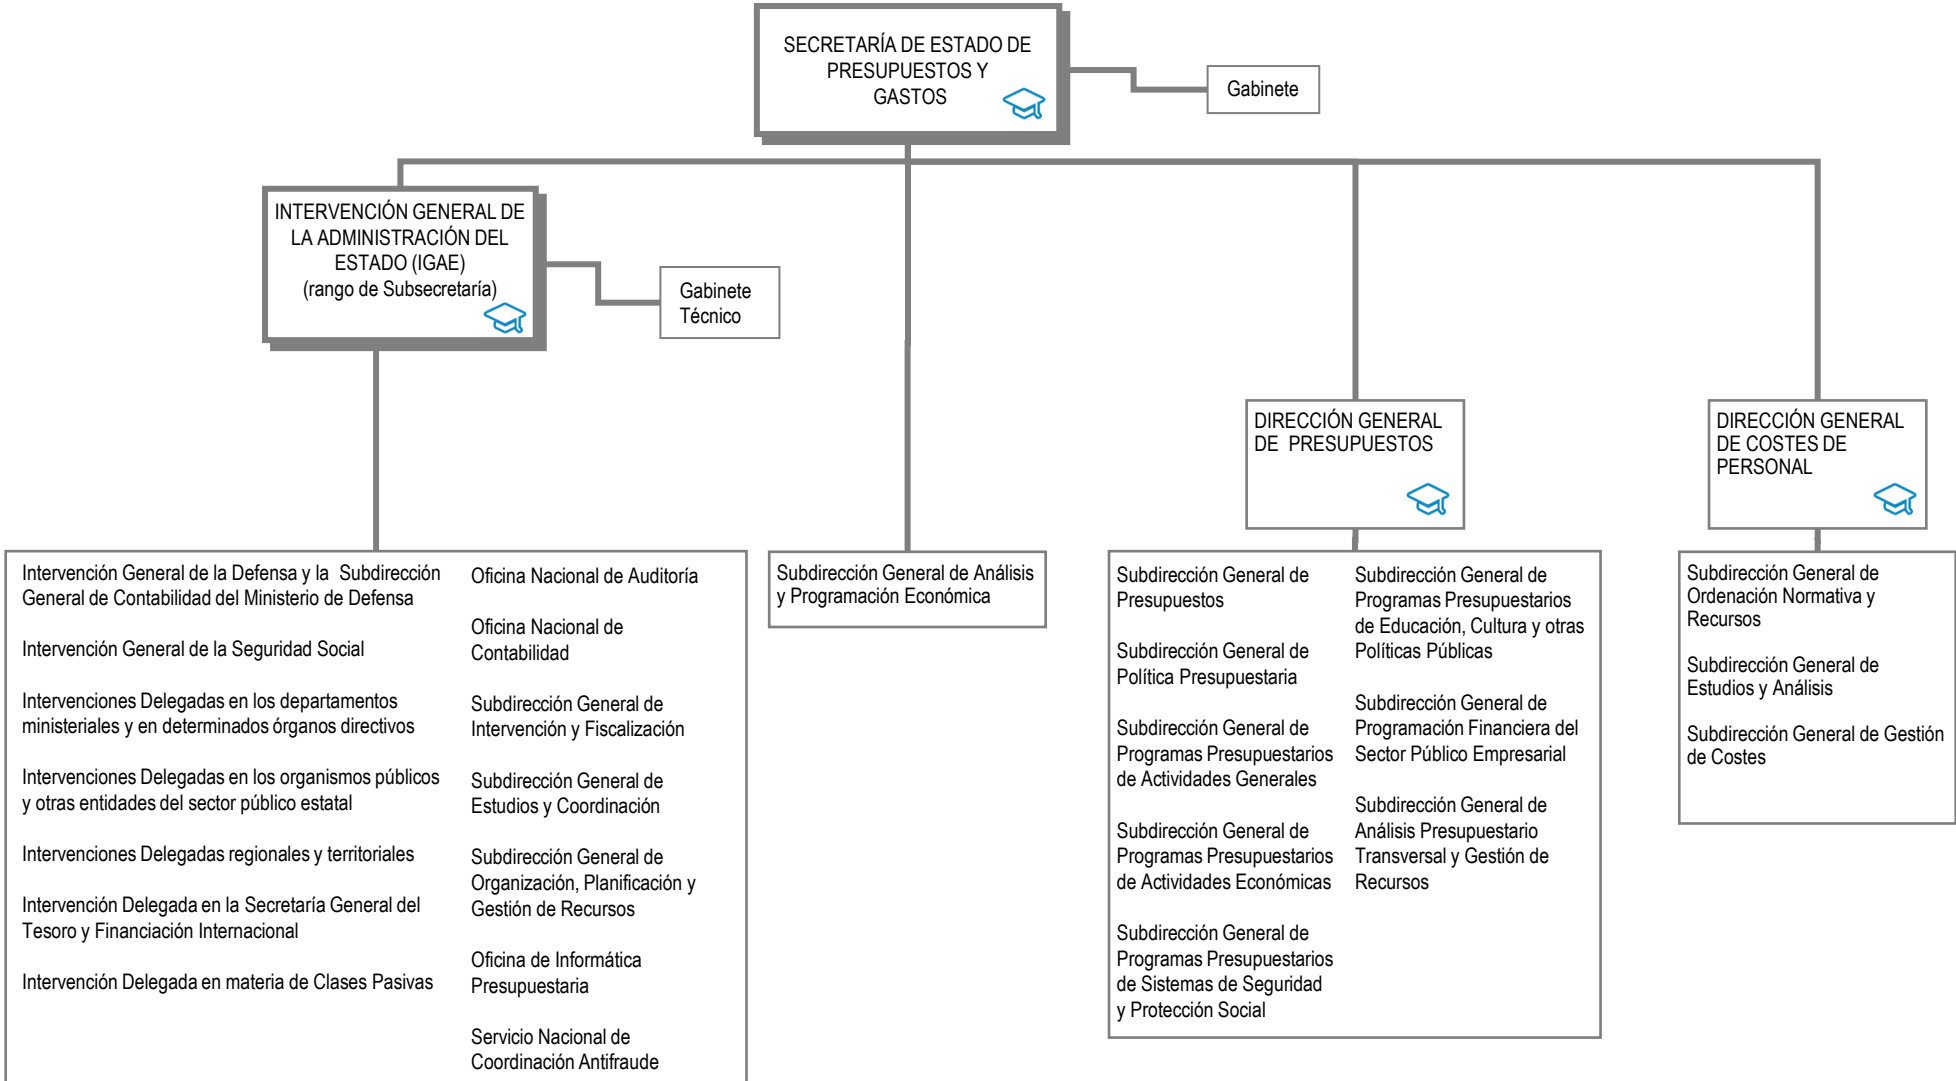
SECRETARÍA DE ESTADO DE PRESUPUESTOS Y GASTOS

Gabinete

INTERVENCIÓN GENERAL DE LA ADMINISTRACIÓN DEL ESTADO (IGAE)
(rango de Subsecretaría)

Gabinete Técnico

Intervención General de la Defensa y la Subdirección General de Contabilidad del Ministerio de Defensa

Intervención General de la Seguridad Social

Intervenciones Delegadas en los departamentos ministeriales y en determinados órganos directivos

Intervenciones Delegadas en los organismos públicos y otras entidades del sector público estatal

Intervenciones Delegadas regionales y territoriales

Intervención Delegada en la Secretaría General del Tesoro y Financiación Internacional

Intervención Delegada en materia de Clases Pasivas

Oficina Nacional de Auditoría

Oficina Nacional de Contabilidad

Subdirección General de Intervención y Fiscalización

Subdirección General de Estudios y Coordinación

Subdirección General de Organización, Planificación y Gestión de Recursos

Oficina de Informática Presupuestaria

Servicio Nacional de Coordinación Antifraude

Subdirección General de Análisis y Programación Económica

DIRECCIÓN GENERAL DE PRESUPUESTOS

Subdirección General de Presupuestos

Subdirección General de Política Presupuestaria

Subdirección General de Programas Presupuestarios de Actividades Generales

Subdirección General de Programas Presupuestarios de Actividades Económicas

Subdirección General de Programas Presupuestarios de Sistemas de Seguridad y Protección Social

Subdirección General de Programas Presupuestarios de Educación, Cultura y otras Políticas Públicas

Subdirección General de Programación Financiera del Sector Público Empresarial

Subdirección General de Análisis Presupuestario Transversal y Gestión de Recursos

DIRECCIÓN GENERAL DE COSTES DE PERSONAL

Subdirección General de Ordenación Normativa y Recursos

Subdirección General de Estudios y Análisis

Subdirección General de Gestión de Costes